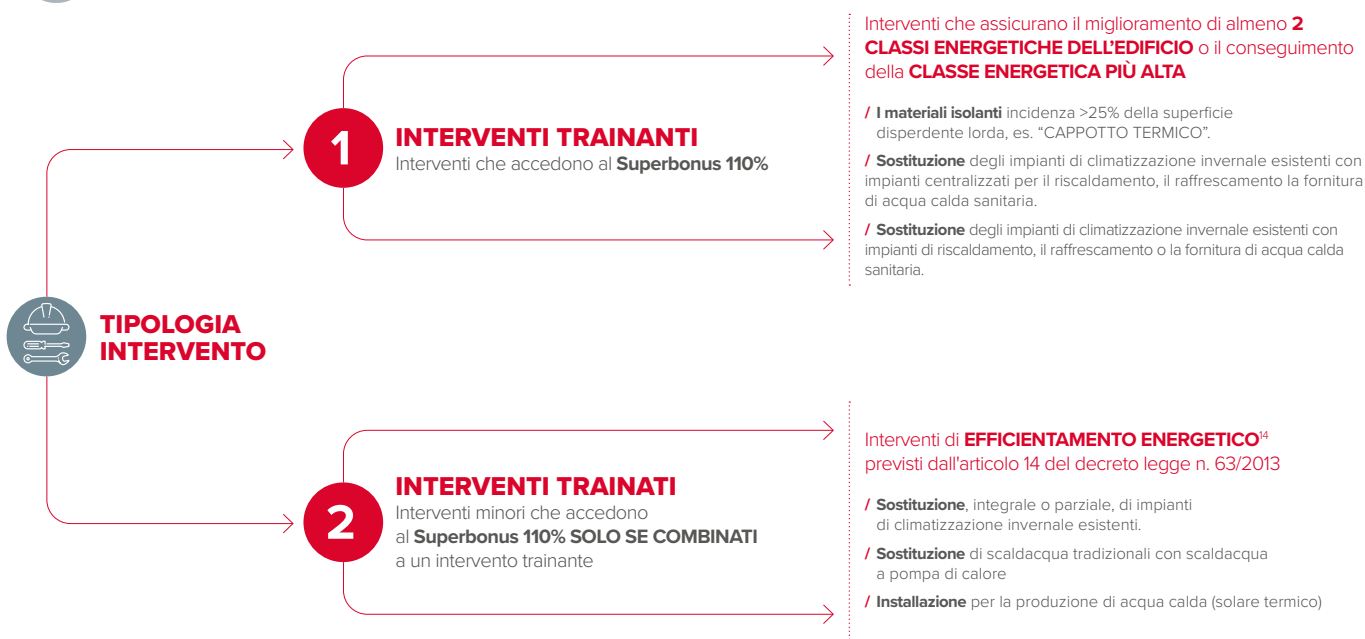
TIPOLOGIA INTERVENTO

1

INTERVENTI TRAINANTI

Interventi che accedono al **Superbonus 110%**

Interventi che assicurano il miglioramento di almeno **2 CLASSI ENERGETICHE DELL'EDIFICIO** o il conseguimento della **CLASSE ENERGETICA PIÙ ALTA**

/ **I materiali isolanti** incidenza >25% della superficie disperdente lorda, es. "CAPPOTTO TERMICO".

/ **Sostituzione** degli impianti di climatizzazione invernale esistenti con impianti centralizzati per il riscaldamento, il raffrescamento la fornitura di acqua calda sanitaria.

/ **Sostituzione** degli impianti di climatizzazione invernale esistenti con impianti di riscaldamento, il raffrescamento o la fornitura di acqua calda sanitaria.

2

INTERVENTI TRAINATI

Interventi minori che accedono al **Superbonus 110% SOLO SE COMBINATI** a un intervento trainante

Interventi di **EFFICIENTAMENTO ENERGETICO**$^{14}$ previsti dall'articolo 14 del decreto legge n. 63/2013

/ **Sostituzione**, integrale o parziale, di impianti di climatizzazione invernale esistenti.

/ **Sostituzione** di scaldacqua tradizionali con scaldacqua a pompa di calore

/ **Installazione** per la produzione di acqua calda (solare termico)